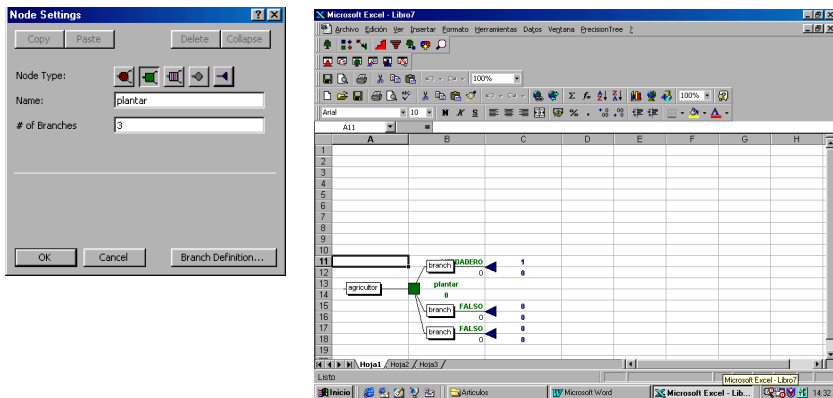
Node Settings ? X

Copy Paste Delete Collapse

Node Type:

Name: plantar

# of Branches 3

OK Cancel Branch Definition...

Microsoft Excel - Libro7

Archivo Edición Ver Insertar Formato Herramientas Datos Ventana PrecisionTree ?

100%

100%

Arial 10 N K S

A11 =

| | A | B | C | D | E | F | G | H |
|---|---|---|---|---|---|---|---|---|
| 1 | | | | | | | | |
| 2 | | | | | | | | |
| 3 | | | | | | | | |
| 4 | | | | | | | | |
| 5 | | | | | | | | |
| 6 | | | | | | | | |
| 7 | | | | | | | | |
| 8 | | | | | | | | |
| 9 | | | | | | | | |
| 10 | | | | | | | | |
| 11 | | branch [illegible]DADERO | 1 | | | | | |
| 12 | | 0 | 0 | | | | | |
| 13 | agricultor | plantar | | | | | | |
| 14 | | 0 | | | | | | |
| 15 | | branch FALSO | 0 | | | | | |
| 16 | | 0 | 0 | | | | | |
| 17 | | branch FALSO | 0 | | | | | |
| 18 | | 0 | 0 | | | | | |

Hoja1 / Hoja2 / Hoja3 /

Listo

Microsoft Excel - Libro7

Inicio Artículos Microsoft Word Microsoft Excel - Lib... 14:32